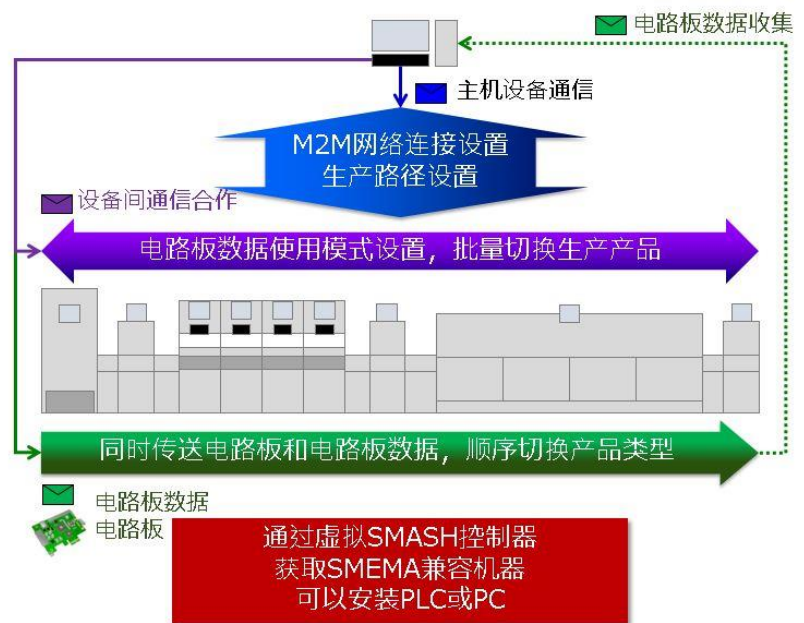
电路板数据收集

主机设备通信

M2M网络连接设置
生产路径设置

设备间通信合作

电路板数据使用模式设置，批量切换生产产品

同时传送电路板和电路板数据，顺序切换产品类型

电路板数据
电路板

通过虚拟SMASH控制器
获取SMEMA兼容机器
可以安装PLC或PC